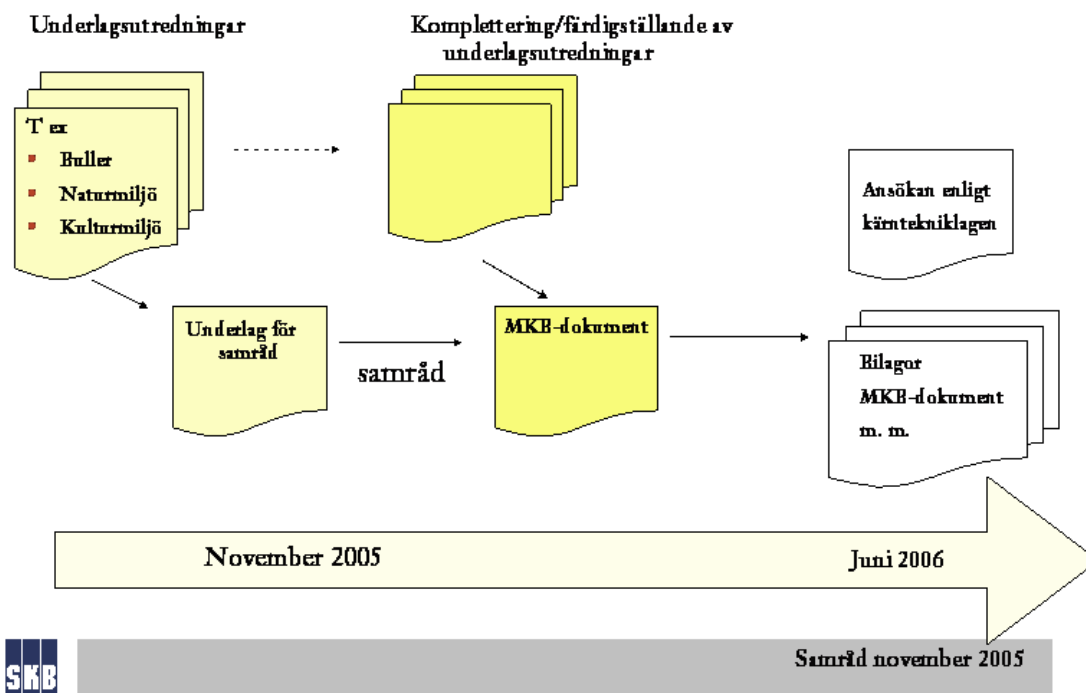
Underlagsutredningar

Komplettering/färdigställande av underlagsutredningar

T ex
Buller
Naturmiljö
Kulturmiljö

Ansökan enligt kärntekniklagen

Underlag för samråd

samråd

MKB-dokument

Bilagor
MKB-dokument
m. m.

November 2005

Juni 2006

SKB

Samråd november 2005